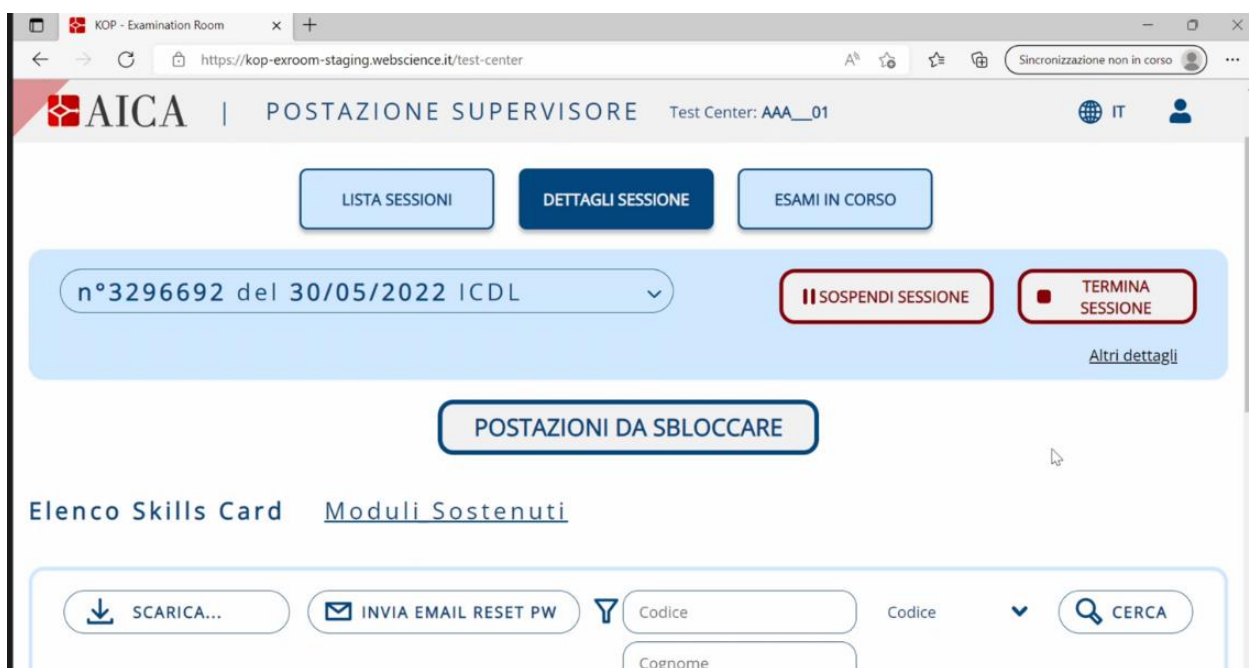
KOP - Examination Room

https://kop-exroom-staging.webscience.it/test-center

Sincronizzazione non in corso

AICA | POSTAZIONE SUPERVISORE Test Center: AAA__01

IT

LISTA SESSIONI

DETTAGLI SESSIONE

ESAMI IN CORSO

n°3296692 del 30/05/2022 ICDL

SOSPENDI SESSIONE

TERMINA SESSIONE

Altri dettagli

POSTAZIONI DA SBLOCCARE

Elenco Skills Card

Moduli Sostenuti

SCARICA...

INVIA EMAIL RESET PW

Codice

Codice

CERCA

Cognome